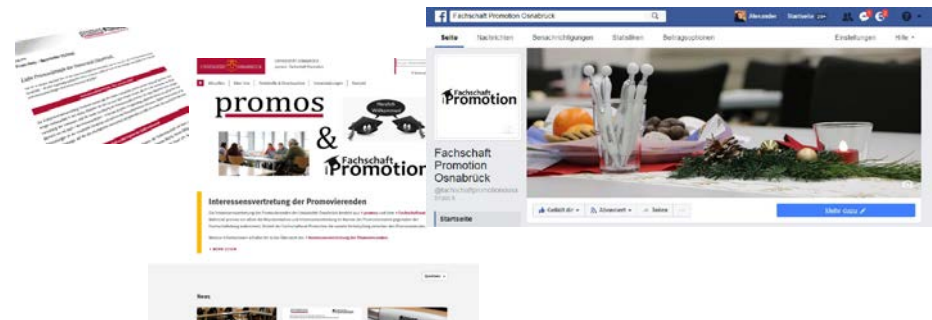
Fachschaft Promotion Osnabrück
Alexander Startseite
Seite Nachrichten Benachrichtigungen Statistiken Beitragsoptionen Einstellungen Hilfe
Fachschaft Promotion
Fachschaft Promotion Osnabrück
@fachschaftpromotionosnabrueck
Startseite
Gefällt dir Abonniert Teilen
Mehr dazu

Liebe Promovierende der Universität Osnabrück

UNIVERSITÄT OSNABRÜCK
promos
&
Fachschaft Promotion
Interessensvertretung der Promovierenden
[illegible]
News